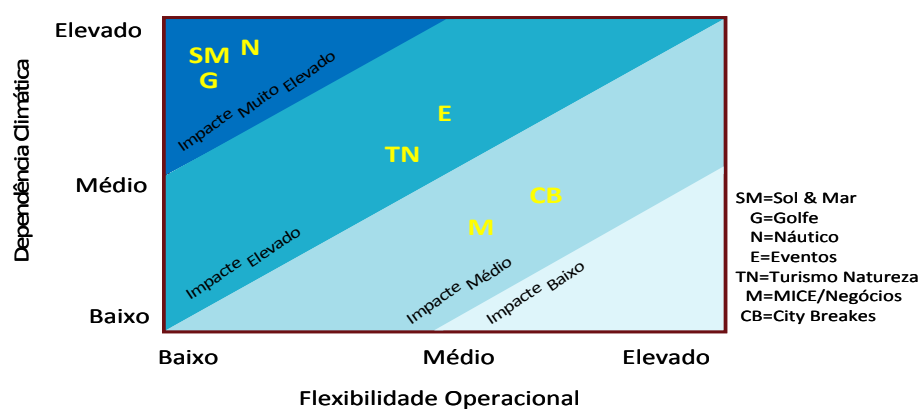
Dependência Climática

Elevado
Médio
Baixo

SM N
G

Impacte Muito Elevado

E

TN

CB

M

Impacte Elevado

Impacte Médio

Impacte Baixo

Baixo
Médio
Elevado

Flexibilidade Operacional

SM=Sol & Mar
G=Golfe
N=Náutico
E=Eventos
TN=Turismo Natureza
M=MICE/Negócios
CB=City Breakes